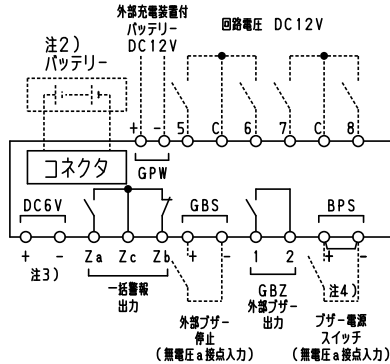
外部充電装置付
バッテリー
DC12V

回路電圧 DC12V

注2）
バッテリー

+ - 5 C 6 7 C 8

コネクタ

GPW

DC6V

GBS

BPS

+ -
注3）

Za Zc Zb

+ -

1 2

+ -

一括警報
出力

GBZ
外部ブザー
出力

注4）

外部ブザー
停止
（無電圧a接点入力）

ブザー電源
スイッチ
（無電圧a接点入力）